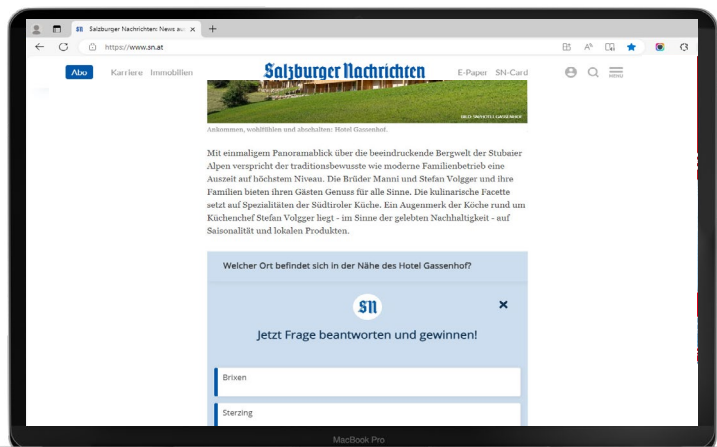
Salzburger Nachrichten: News au ×

https://www.sn.at

Abo Karriere Immobilien

Salzburger Nachrichten

E-Paper SN-Card

MENU

BILD: SN/HOTEL GASSENHOF

Ankommen, wohlfühlen und abschalten: Hotel Gassenhof.

Mit einmaligem Panoramablick über die beeindruckende Bergwelt der Stubaier Alpen verspricht der traditionsbewusste wie moderne Familienbetrieb eine Auszeit auf höchstem Niveau. Die Brüder Manni und Stefan Volgger und ihre Familien bieten ihren Gästen Genuss für alle Sinne. Die kulinarische Facette setzt auf Spezialitäten der Südtiroler Küche. Ein Augenmerk der Köche rund um Küchenchef Stefan Volgger liegt - im Sinne der gelebten Nachhaltigkeit - auf Saisonalität und lokalen Produkten.

Welcher Ort befindet sich in der Nähe des Hotel Gassenhof?

SN

×

Jetzt Frage beantworten und gewinnen!

Brixen

Sterzing

MacBook Pro